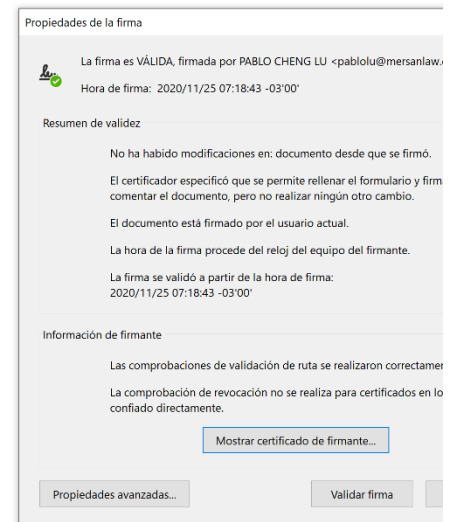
Propiedades de la firma

La firma es VÁLIDA, firmada por PABLO CHENG LU <pablolu@mersanlaw.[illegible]

Hora de firma: 2020/11/25 07:18:43 -03'00'

Resumen de validez

No ha habido modificaciones en: documento desde que se firmó.

El certificador especificó que se permite rellenar el formulario y firm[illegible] comentar el documento, pero no realizar ningún otro cambio.

El documento está firmado por el usuario actual.

La hora de la firma procede del reloj del equipo del firmante.

La firma se validó a partir de la hora de firma: 2020/11/25 07:18:43 -03'00'

Información de firmante

Las comprobaciones de validación de ruta se realizaron correctamen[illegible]

La comprobación de revocación no se realiza para certificados en lo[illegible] confiado directamente.

Mostrar certificado de firmante...

Propiedades avanzadas...

Validar firma